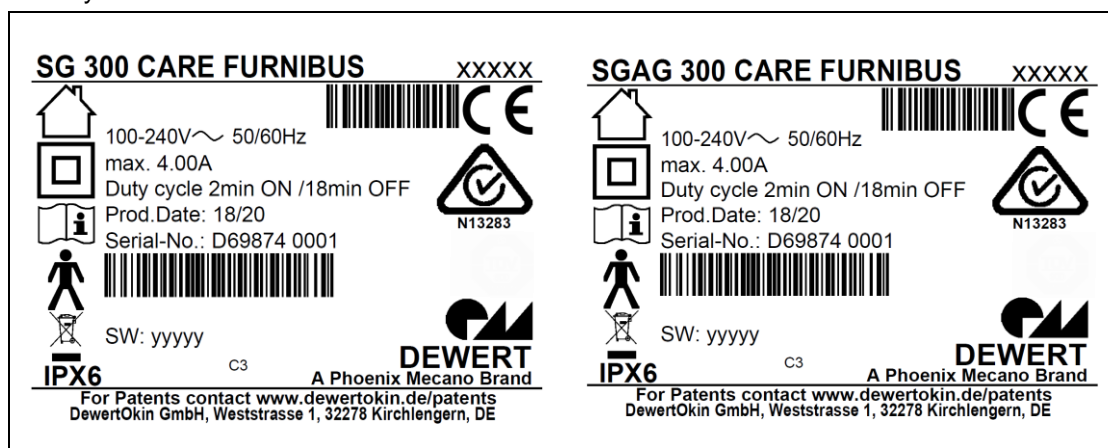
SG 300 CARE FURNIBUS

XXXXX

100-240V～ 50/60Hz
max. 4.00A
Duty cycle 2min ON /18min OFF
Prod.Date: 18/20
Serial-No.: D69874 0001

N13283

SW: yyyyy

C3

IPX6

DEWERT
A Phoenix Mecano Brand

For Patents contact www.dewertokin.de/patents
DewertOkin GmbH, Weststrasse 1, 32278 Kirchlengern, DE

SGAG 300 CARE FURNIBUS

XXXXX

100-240V～ 50/60Hz
max. 4.00A
Duty cycle 2min ON /18min OFF
Prod.Date: 18/20
Serial-No.: D69874 0001

N13283

SW: yyyyy

C3

IPX6

DEWERT
A Phoenix Mecano Brand

For Patents contact www.dewertokin.de/patents
DewertOkin GmbH, Weststrasse 1, 32278 Kirchlengern, DE